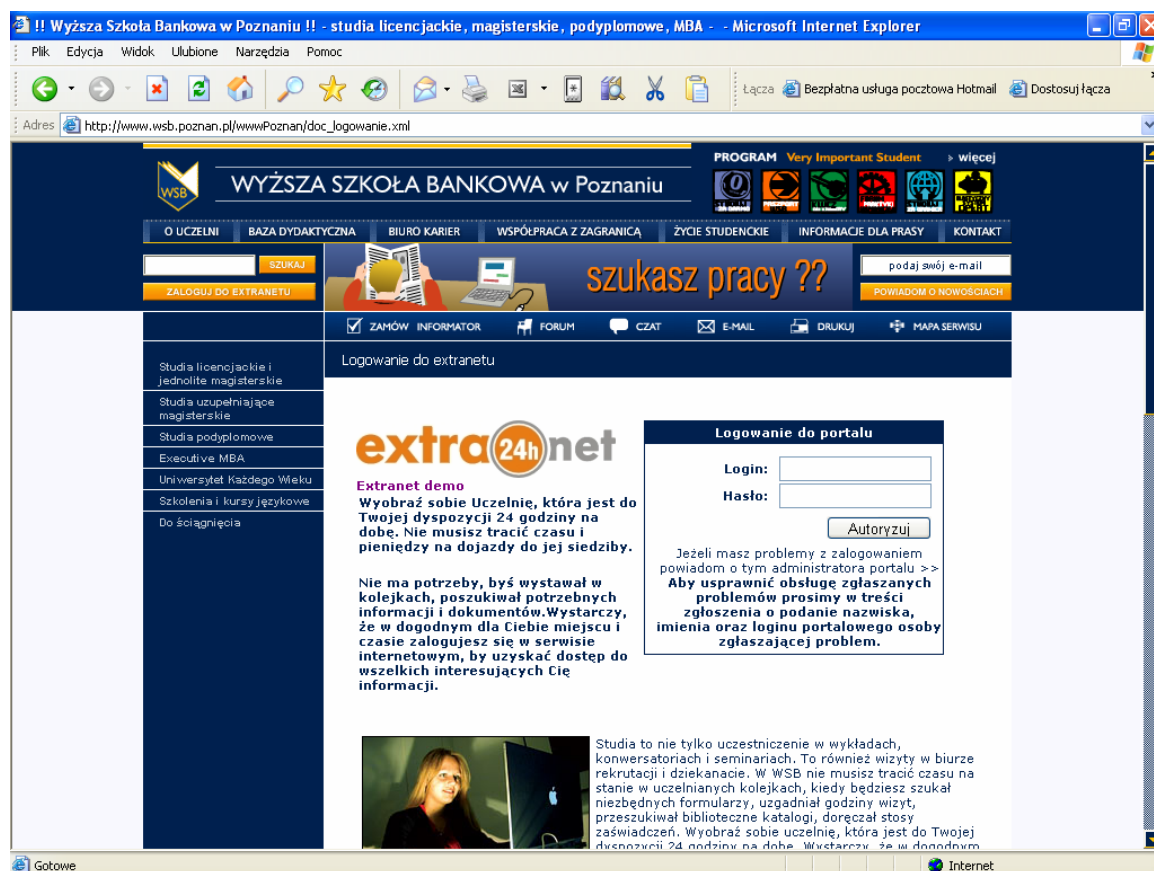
!! Wyższa Szkoła Bankowa w Poznaniu !! - studia licencjackie, magisterskie, podyplomowe, MBA - - Microsoft Internet Explorer

Plik Edycja Widok Ulubione Narzędzia Pomoc

Łącza Bezpłatna usługa pocztowa Hotmail Dostosuj łącza

Adres http://www.wsb.poznan.pl/wwwPoznan/doc_logowanie.xml

WSB WYŻSZA SZKOŁA BANKOWA w Poznaniu

PROGRAM Very Important Student › więcej

O UCZELNI BAZA DYDAKTYCZNA BIURO KARIER WSPÓŁPRACA Z ZAGRANICĄ ŻYCIE STUDENCKIE INFORMACJE DLA PRASY KONTAKT

SZUKAJ

ZALOGUJ DO EXTRANETU

szukasz pracy ??

podaj swój e-mail

POWIADOM O NOWOŚCIACH

ZAMÓW INFORMATOR FORUM CZAT E-MAIL DRUKUJ MAPA SERWISU

Studia licencjackie i jednolite magisterskie
Studia uzupełniające magisterskie
Studia podyplomowe
Executive MBA
Uniwersytet Każdego Wieku
Szkolenia i kursy językowe
Do ściągnięcia

Logowanie do extranetu

extra24hnet

Extranet demo
Wyobraź sobie Uczelnię, która jest do Twojej dyspozycji 24 godziny na dobę. Nie musisz tracić czasu i pieniędzy na dojazdy do jej siedziby.

Nie ma potrzeby, byś wystawał w kolejkach, poszukiwał potrzebnych informacji i dokumentów.Wystarczy, że w dogodnym dla Ciebie miejscu i czasie zalogujesz się w serwisie internetowym, by uzyskać dostęp do wszelkich interesujących Cię informacji.

Logowanie do portalu

Login:

Hasło:

Autoryzuj

Jeżeli masz problemy z zalogowaniem powiadom o tym administratora portalu >>
Aby usprawnić obsługę zgłaszanych problemów prosimy w treści zgłoszenia o podanie nazwiska, imienia oraz loginu portalowego osoby zgłaszającej problem.

Studia to nie tylko uczestniczenie w wykładach, konwersatoriach i seminariach. To również wizyty w biurze rekrutacji i dziekanacie. W WSB nie musisz tracić czasu na stanie w uczelnianych kolejkach, kiedy będziesz szukał niezbędnych formularzy, uzgadniał godziny wizyt, przeszukiwał biblioteczne katalogi, doręczał stosy zaświadczeń. Wyobraź sobie uczelnię, która jest do Twojej dyspozycji 24 godziny na dobę. Wystarczy, że w dogodnym

Gotowe

Internet